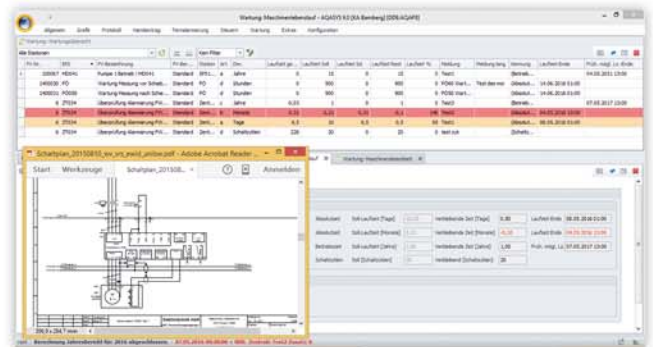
Wartung Maschinenlebenslauf - AQASYS 63 [KA Bamberg] [DE\AQAPE]

Allgemein Grafik Protokoll Handeintrag Fernsteuerung Steuern Wartung Extras Konfiguration

Wartung Wartungsübersicht

Alle Stationen

Kein Filter

| Pr.Nr. | BTS | Pr.Bezeichnung | Pr.Ber. | Station | Art | Zeit | Laufzeit ges. | Laufzeit Ist | Laufzeit Soll | Laufzeit Rest | Laufzeit % | Meldung | Meldung lang | Warnung | Laufzeit Ende | Prüf. mögl. Lz. Ende |
|---|---|---|---|---|---|---|---|---|---|---|---|---|---|---|---|---|
| 100067 | MD041 | Pumpe Ulbricht / MD041 | Standard | BFS | a | Jahre | 0 | 15 | 0 | 15 | 0 | Test3 | | Betrieb... | | 04.05.2031 13:00 |
| 2400020 | PO | Wartung Messung nach Sche... | Standard | PO | d | Stunden | 0 | 900 | 0 | 900 | 0 | PO60 Wart... | Test das mo... | Überschri... | 14.06.2016 01:00 | |
| 2400031 | PO06 | Wartung Messung nach Sche... | Standard | PO | d | Stunden | 0 | 900 | 0 | 900 | 0 | PO60 Wart... | | Überschri... | 14.06.2016 01:00 | |
| 6 | ZTO34 | Überprüfung Alarmierung P... | Standard | Zent... | a | Jahre | 0,03 | 1 | 0 | 1 | 3 | Test3 | | Betrieb... | | 07.05.2017 13:00 |
| 6 | ZTO34 | Überprüfung Alarmierung P... | Standard | Zent... | b | Monate | 0,31 | 0,31 | 0,31 | 0,1 | 100 | Test1 | | Überschri... | 04.05.2016 13:00 | |
| 6 | ZTO34 | Überprüfung Alarmierung P... | Standard | Zent... | c | Tage | 9,3 | 30 | 9,3 | 0,3 | 31 | Test2 | | Überschri... | 04.05.2016 13:00 | |
| 6 | ZTO34 | Überprüfung Alarmierung P... | Standard | Zent... | d | Schaltzeiten | 226 | 30 | 0 | 30 | 0 | test zuk | | Schaltz... | | |

Schaltplan_20150810_sw_srt_ewid_ambw.pdf - Adobe Acrobat Reader ...

Start Werkzeuge Schaltplan_201508... ? Anmelden

Wartung Maschinenlebenslauf

Absolutzeit Soll-Laufzeit [Tage] Verbleibende Zeit [Tage] 0,80 Laufzeit Ende 08.05.2016 01:00
Absolutzeit Soll-Laufzeit [Monate] Verbleibende Zeit [Monate] -0,33 Laufzeit Ende 04.05.2016 13:00
Betriebszeit Soll-Laufzeit [Jahre] 1,00 Verbleibende Zeit [Jahre] 1,00 Prüf. mögl. Lz. Ende 07.05.2017 13:00
Schaltzeiten Soll-Laufzeit [Schaltzeiten] Verbleibende Zeit [Schaltzeiten] 30

Beendung Jahresbericht für 2016 abgeschlossen. - 07.05.2016 09:00:00 > 900: Zentrale Test2 Zwischen 0